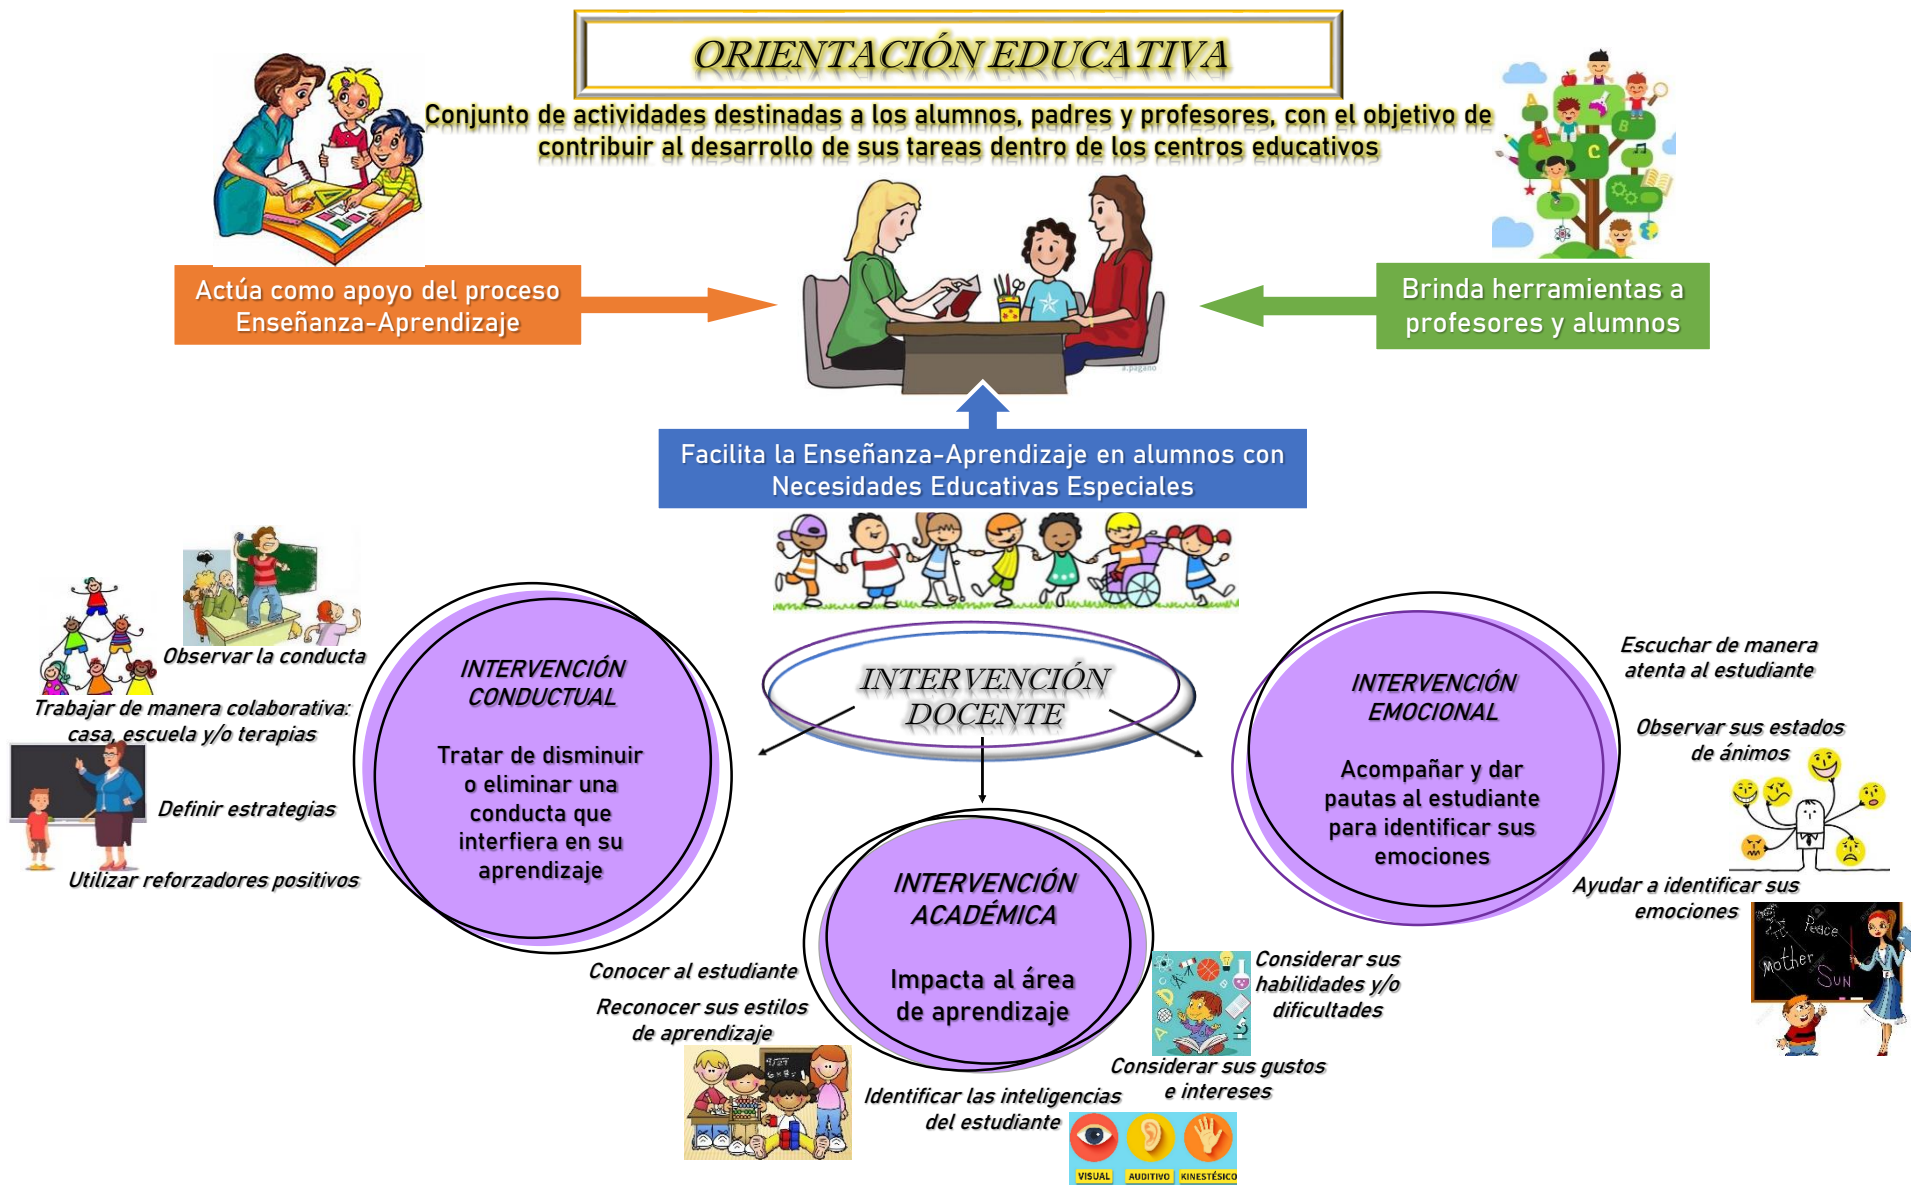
ORIENTACIÓN EDUCATIVA

Conjunto de actividades destinadas a los alumnos, padres y profesores, con el objetivo de contribuir al desarrollo de sus tareas dentro de los centros educativos

Actúa como apoyo del proceso Enseñanza-Aprendizaje

Brinda herramientas a profesores y alumnos

Facilita la Enseñanza-Aprendizaje en alumnos con Necesidades Educativas Especiales

INTERVENCIÓN DOCENTE

INTERVENCIÓN CONDUCTUAL

Tratar de disminuir o eliminar una conducta que interfiera en su aprendizaje

Observar la conducta

Trabajar de manera colaborativa: casa, escuela y/o terapias

Definir estrategias

Utilizar reforzadores positivos

INTERVENCIÓN ACADÉMICA

Impacta al área de aprendizaje

Conocer al estudiante

Reconocer sus estilos de aprendizaje

Identificar las inteligencias del estudiante

VISUAL AUDITIVO KINESTÉSICO

Considerar sus gustos e intereses

Considerar sus habilidades y/o dificultades

INTERVENCIÓN EMOCIONAL

Acompañar y dar pautas al estudiante para identificar sus emociones

Escuchar de manera atenta al estudiante

Observar sus estados de ánimos

Ayudar a identificar sus emociones

Peace Mother Sun